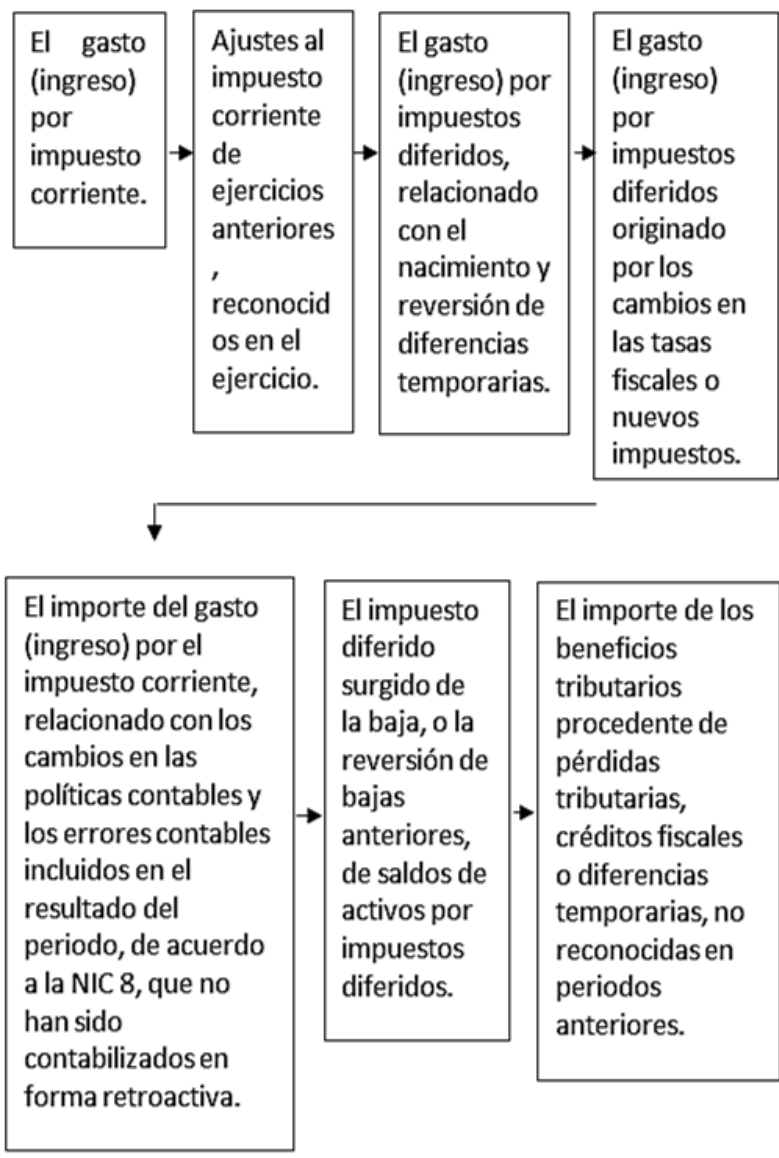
El gasto (ingreso) por impuesto corriente.

Ajustes al impuesto corriente de ejercicios anteriores , reconocidos en el ejercicio.

El gasto (ingreso) por impuestos diferidos, relacionado con el nacimiento y reversión de diferencias temporarias.

El gasto (ingreso) por impuestos diferidos originado por los cambios en las tasas fiscales o nuevos impuestos.

El importe del gasto (ingreso) por el impuesto corriente, relacionado con los cambios en las políticas contables y los errores contables incluidos en el resultado del periodo, de acuerdo a la NIC 8, que no han sido contabilizados en forma retroactiva.

El impuesto diferido surgido de la baja, o la reversión de bajas anteriores, de saldos de activos por impuestos diferidos.

El importe de los beneficios tributarios procedente de pérdidas tributarias, créditos fiscales o diferencias temporarias, no reconocidas en periodos anteriores.